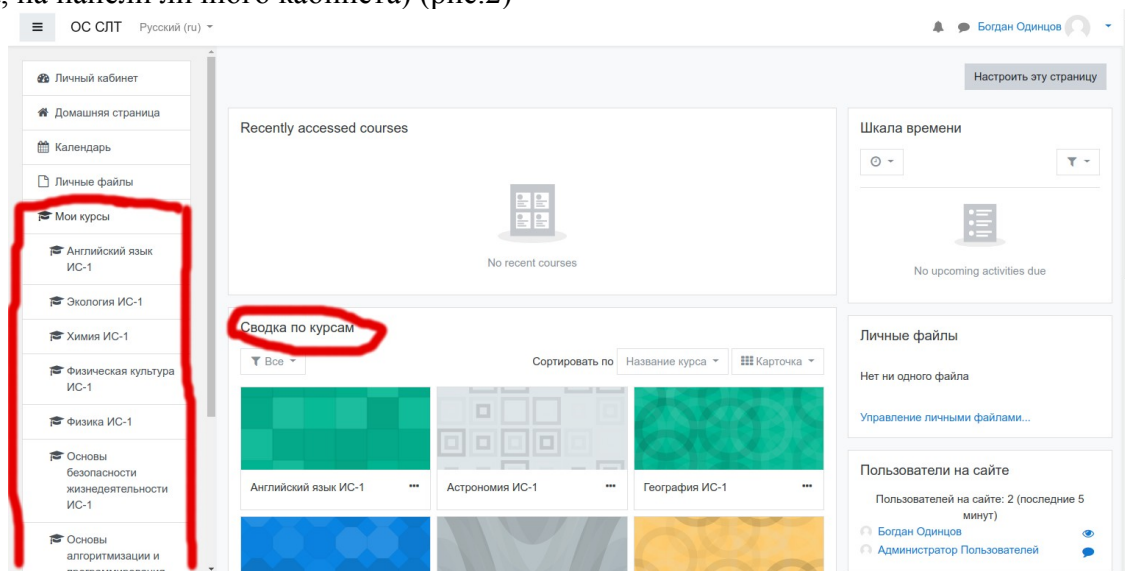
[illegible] на панели личного кабинета) (рис.2)

ОС СЛТ Русский (ru)

Богдан Одинцов

Личный кабинет
Домашняя страница
Календарь
Личные файлы
Мои курсы
Английский язык ИС-1
Экология ИС-1
Химия ИС-1
Физическая культура ИС-1
Физика ИС-1
Основы безопасности жизнедеятельности ИС-1
Основы алгоритмизации и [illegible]

Настроить эту страницу

Recently accessed courses

No recent courses

Сводка по курсам

Все

Сортировать по Название курса Карточка

Английский язык ИС-1
Астрономия ИС-1
География ИС-1

Шкала времени

No upcoming activities due

Личные файлы

Нет ни одного файла

Управление личными файлами...

Пользователи на сайте

Пользователей на сайте: 2 (последние 5 минут)

Богдан Одинцов
Администратор Пользователей